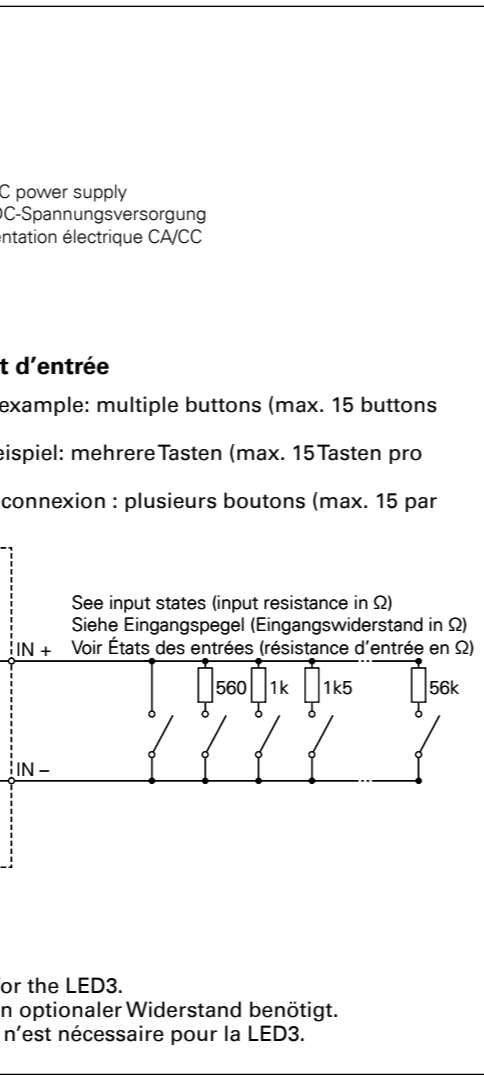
C power supply
DC-Spannungsversorgung
entation électrique CA/CC

t d'entrée

example: multiple buttons (max. 15 buttons

eispiel: mehrere Tasten (max. 15 Tasten pro

connexion : plusieurs boutons (max. 15 par

See input states (input resistance in Ω)
Siehe Eingangspegel (Eingangswiderstand in Ω)
Voir États des entrées (résistance d'entrée en Ω)

IN +

560

1k

1k5

56k

IN –

or the LED3.
n optionaler Widerstand benötigt.
n'est nécessaire pour la LED3.